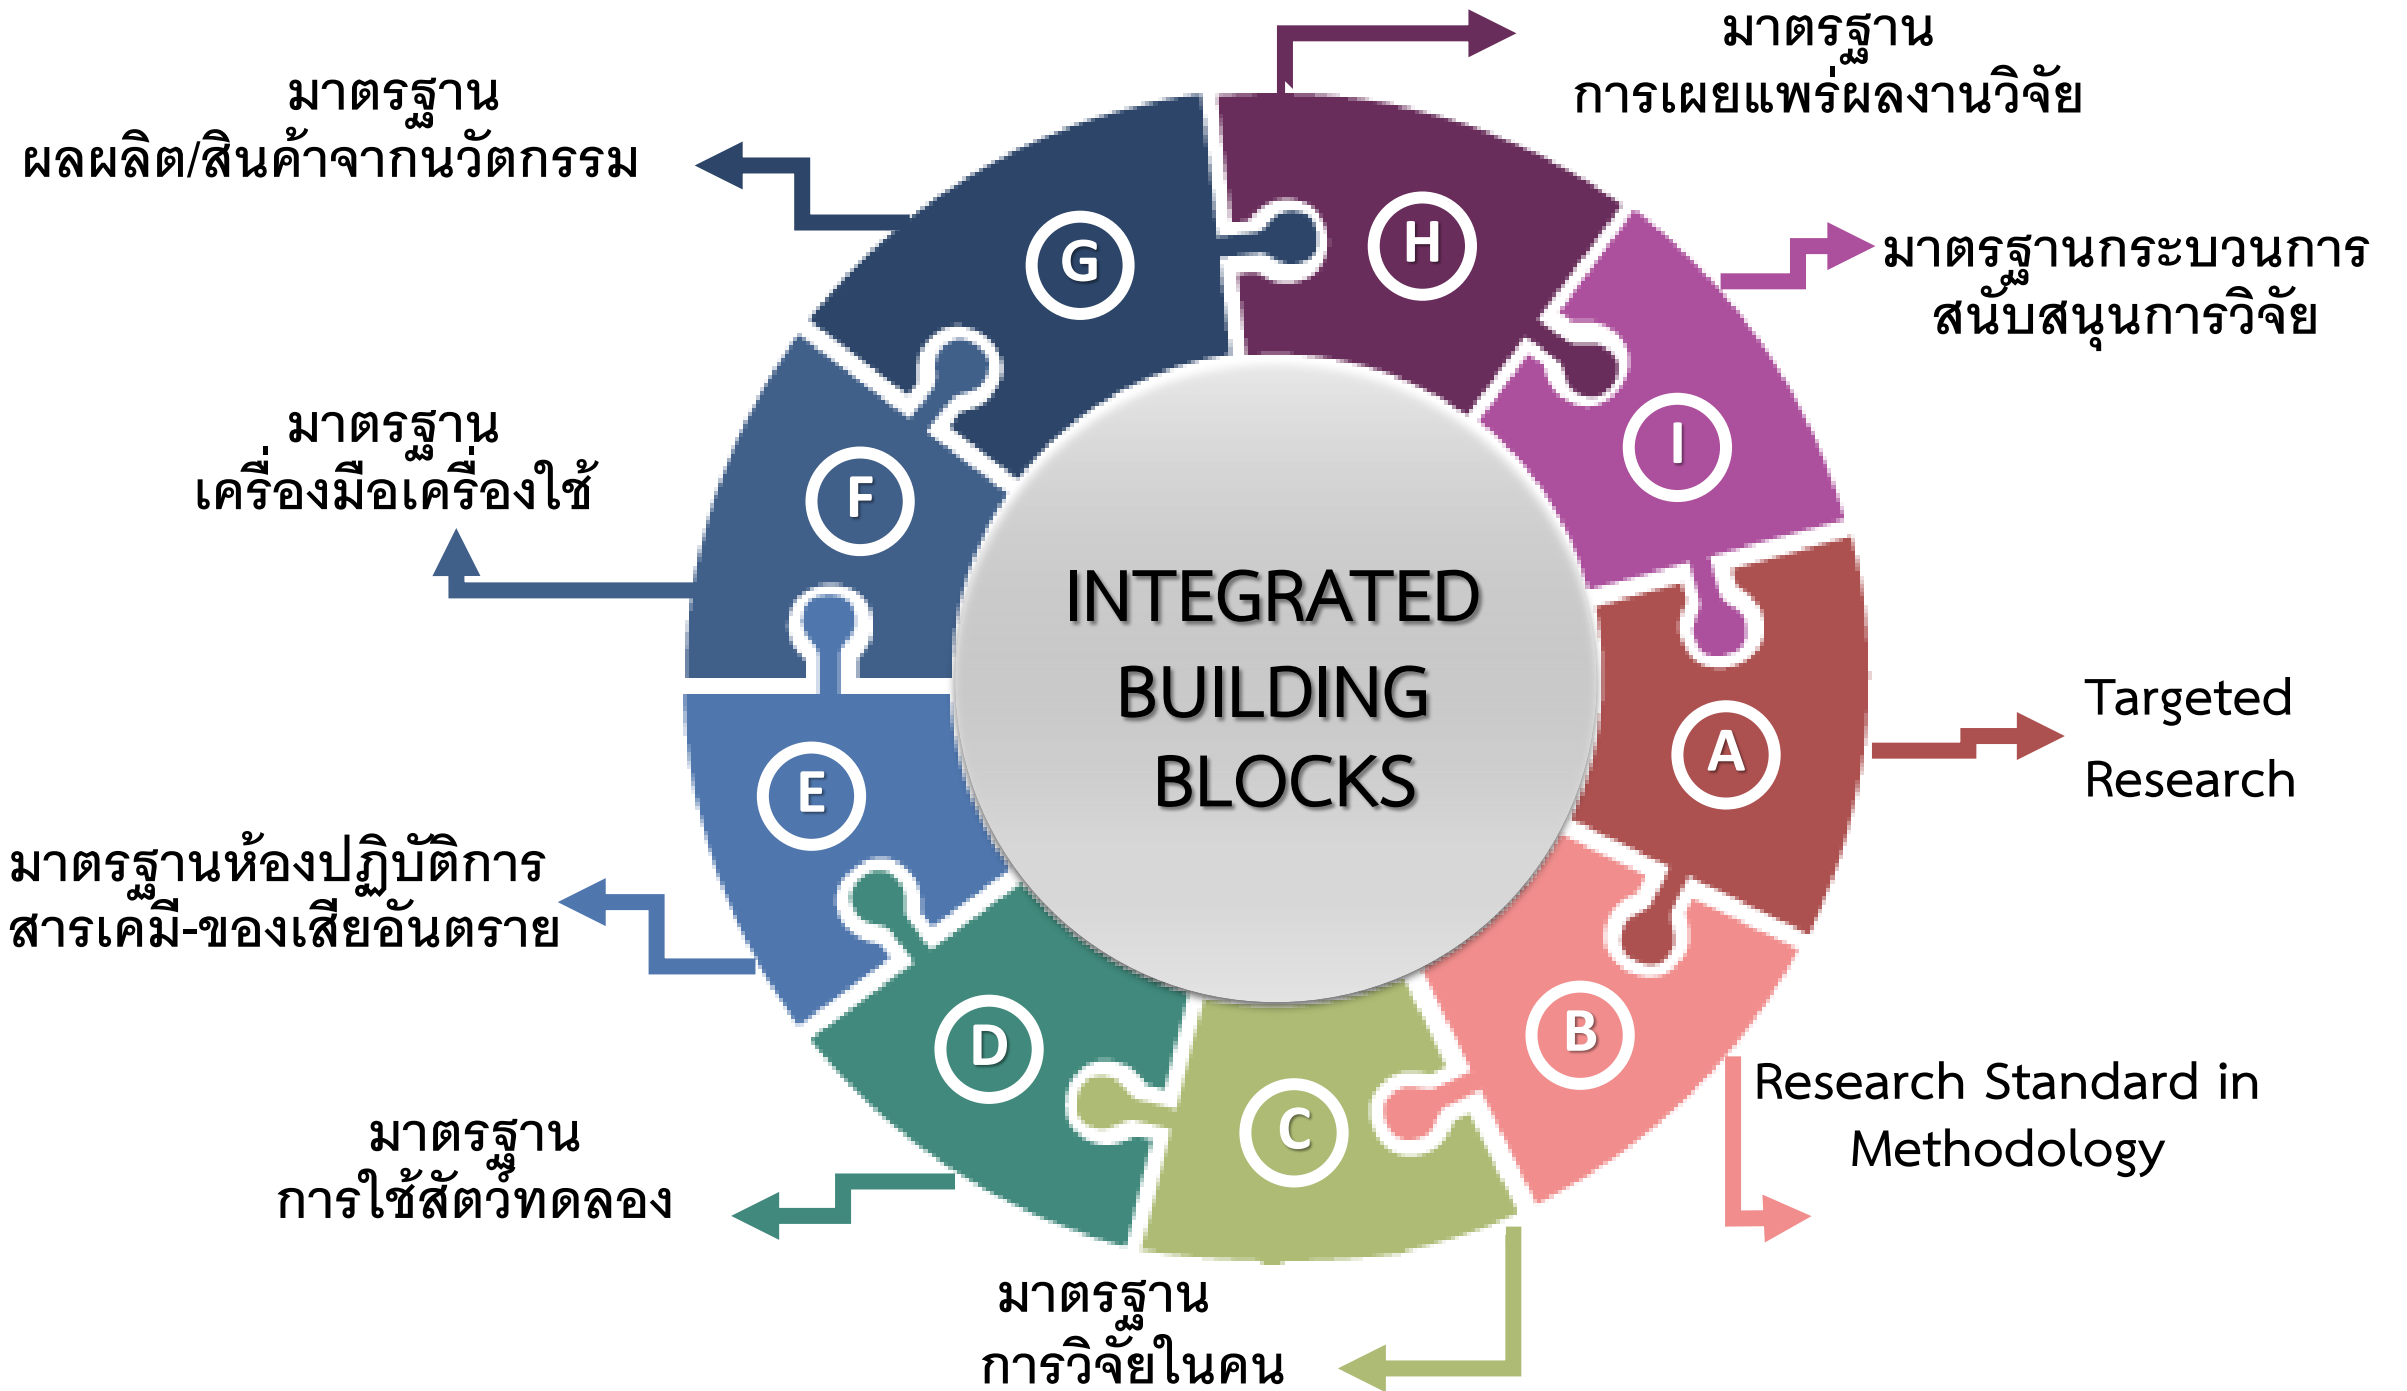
มาตรฐาน
ผลผลิต/สินค้าจากนวัตกรรม

มาตรฐาน
การเผยแพร่ผลงานวิจัย

มาตรฐานกระบวนการ
สนับสนุนการวิจัย

มาตรฐาน
เครื่องมือเครื่องใช้

G

H

I

F

INTEGRATED
BUILDING
BLOCKS

A

Targeted
Research

E

มาตรฐานห้องปฏิบัติการ
สารเคมี-ของเสียอันตราย

D

C

B

Research Standard in
Methodology

มาตรฐาน
การใช้สัตว์ทดลอง

มาตรฐาน
การวิจัยในคน